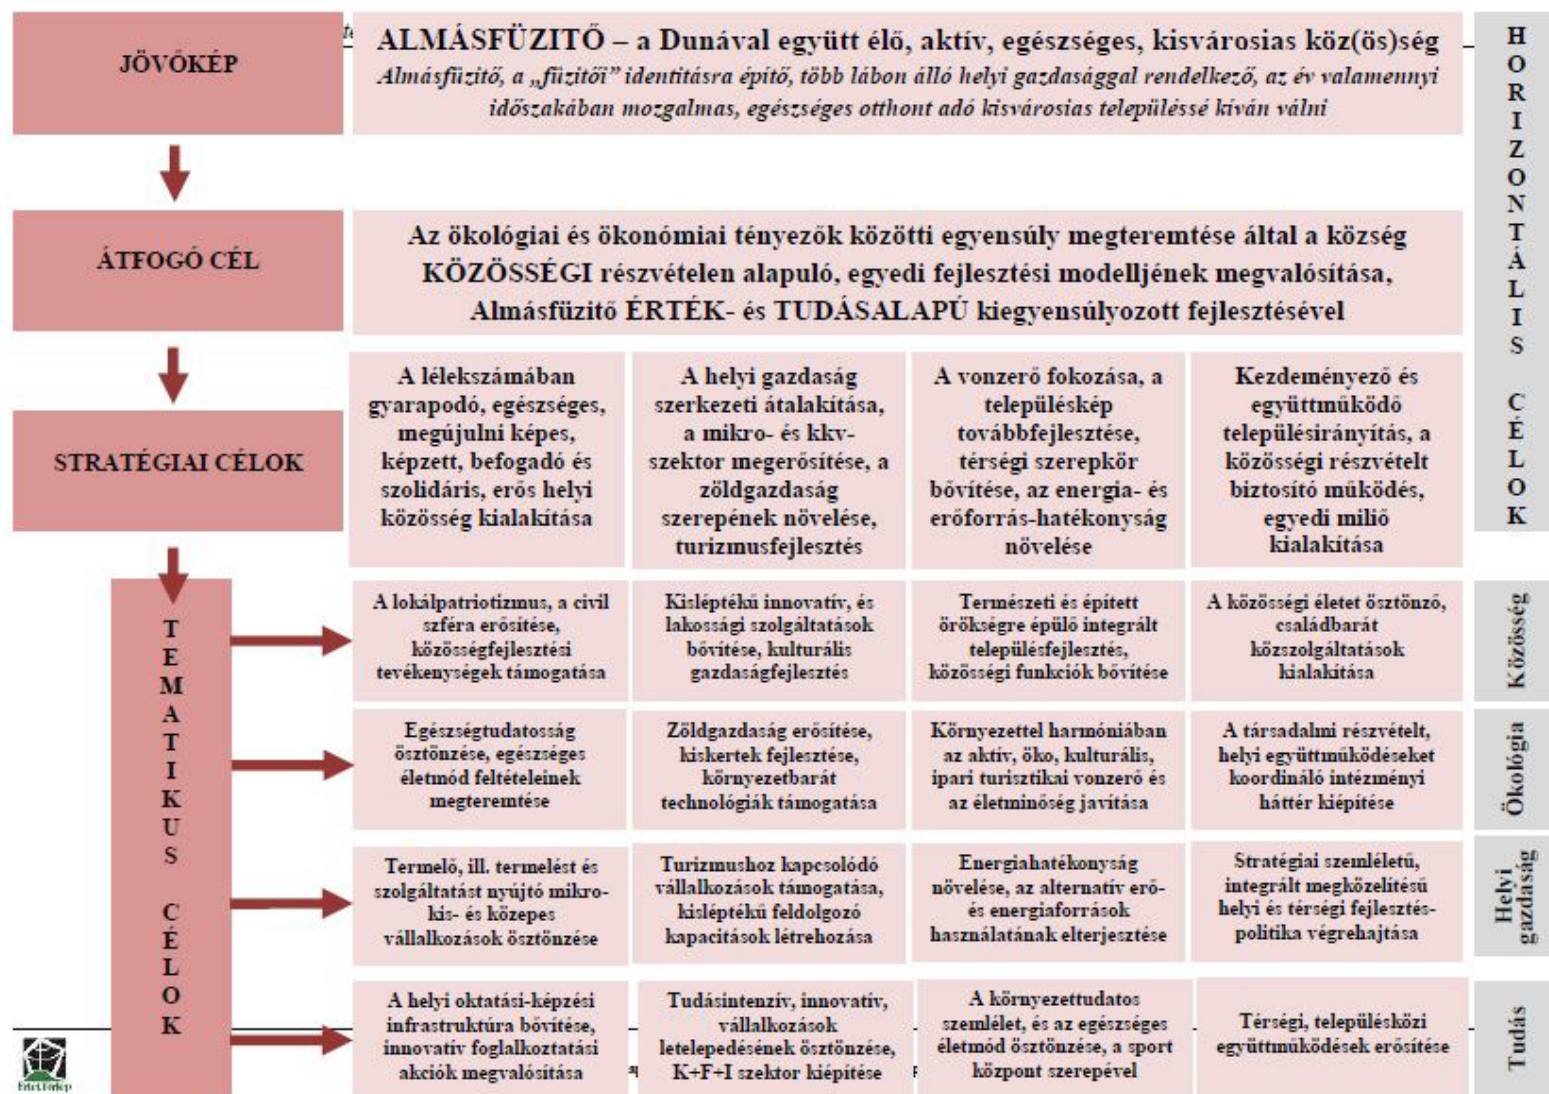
JÖVŐKÉP

ALMÁSFÜZITŐ – a Dunával együtt élő, aktív, egészséges, kisvárosias köz(ös)ség
Almásfüzitő, a „füzitői" identitásra építő, több lábon álló helyi gazdasággal rendelkező, az év valamennyi időszakában mozgalmas, egészséges otthont adó kisvárosias településsé kíván válni

HORIZONTÁLIS CÉLOK

ÁTFOGÓ CÉL

Az ökológiai és ökonómiai tényezők közötti egyensúly megteremtése által a község KÖZÖSSÉGI részvételen alapuló, egyedi fejlesztési modelljének megvalósítása, Almásfüzitő ÉRTÉK- és TUDÁSALAPÚ kiegyensúlyozott fejlesztésével

STRATÉGIAI CÉLOK

A lélekszámában gyarapodó, egészséges, megújulni képes, képzett, befogadó és szolidáris, erős helyi közösség kialakítása

A helyi gazdaság szerkezeti átalakítása, a mikro- és kkv-szektor megerősítése, a zöldgazdaság szerepének növelése, turizmusfejlesztés

A vonzerő fokozása, a településkép továbbfejlesztése, térségi szerepkör bővítése, az energia- és erőforrás-hatékonyság növelése

Kezdeményező és együttműködő településirányítás, a közösségi részvételt biztosító működés, egyedi miliő kialakítása

TEMATIKUS CÉLOK

| A lokálpatriotizmus, a civil szféra erősítése, közösségfejlesztési tevékenységek támogatása | Kisléptékű innovatív, és lakossági szolgáltatások bővítése, kulturális gazdaságfejlesztés | Természeti és épített örökségre épülő integrált településfejlesztés, közösségi funkciók bővítése | A közösségi életet ösztönző, családbarát közszolgáltatások kialakítása | Közösség |
|---|---|---|---|---|
| Egészségtudatosság ösztönzése, egészséges életmód feltételeinek megteremtése | Zöldgazdaság erősítése, kiskertek fejlesztése, környezetbarát technológiák támogatása | Környezettel harmóniában az aktív, öko, kulturális, ipari turisztikai vonzerő és az életminőség javítása | A társadalmi részvételt, helyi együttműködéseket koordináló intézményi háttér kiépítése | Ökológia |
| Termelő, ill. termelést és szolgáltatást nyújtó mikro-kis- és közepes vállalkozások ösztönzése | Turizmushoz kapcsolódó vállalkozások támogatása, kisléptékű feldolgozó kapacitások létrehozása | Energiahatékonyság növelése, az alternatív erő- és energiaforrások használatának elterjesztése | Stratégiai szemléletű, integrált megközelítésű helyi és térségi fejlesztés-politika végrehajtása | Helyi gazdaság |
| A helyi oktatási-képzési infrastruktúra bővítése, innovatív foglalkoztatási akciók megvalósítása | Tudásintenzív, innovatív, vállalkozások letelepedésének ösztönzése, K+F+I szektor kiépítése | A környezettudatos szemlélet, és az egészséges életmód ösztönzése, a sport központ szerepével | Térségi, településközi együttműködések erősítése | Tudás |

ÉrtékTérkép